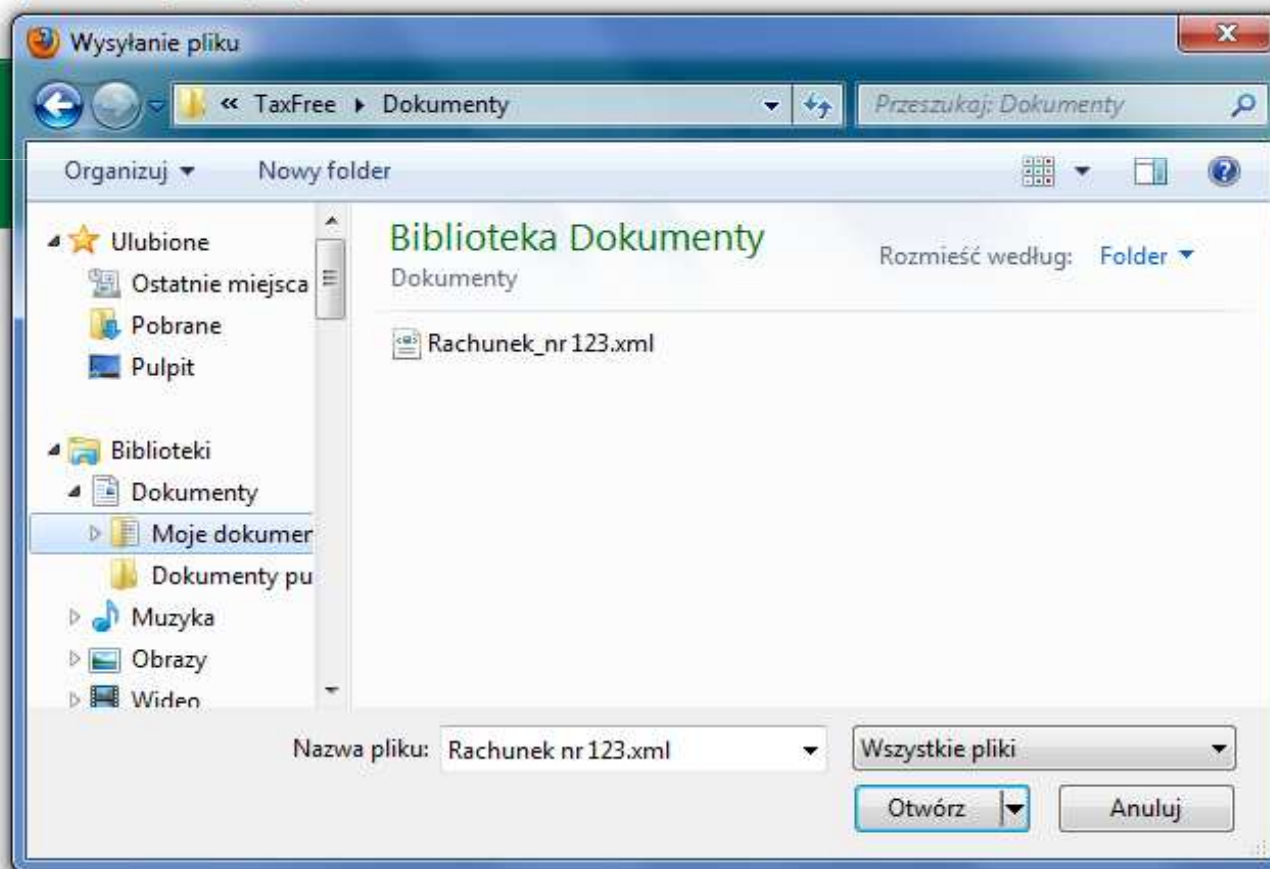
Wysyłanie pliku

« TaxFree ▸ Dokumenty

Przeszukaj: Dokumenty

Organizuj ▾ Nowy folder

Ulubione
Ostatnie miejsca
Pobrane
Pulpit

Biblioteki
Dokumenty
Moje dokumer
Dokumenty pu
Muzyka
Obrazy
Wideo

Biblioteka Dokumenty
Dokumenty

Rozmieść według: Folder ▾

Rachunek_nr 123.xml

Nazwa pliku: Rachunek nr 123.xml

Wszystkie pliki

Otwórz

Anuluj